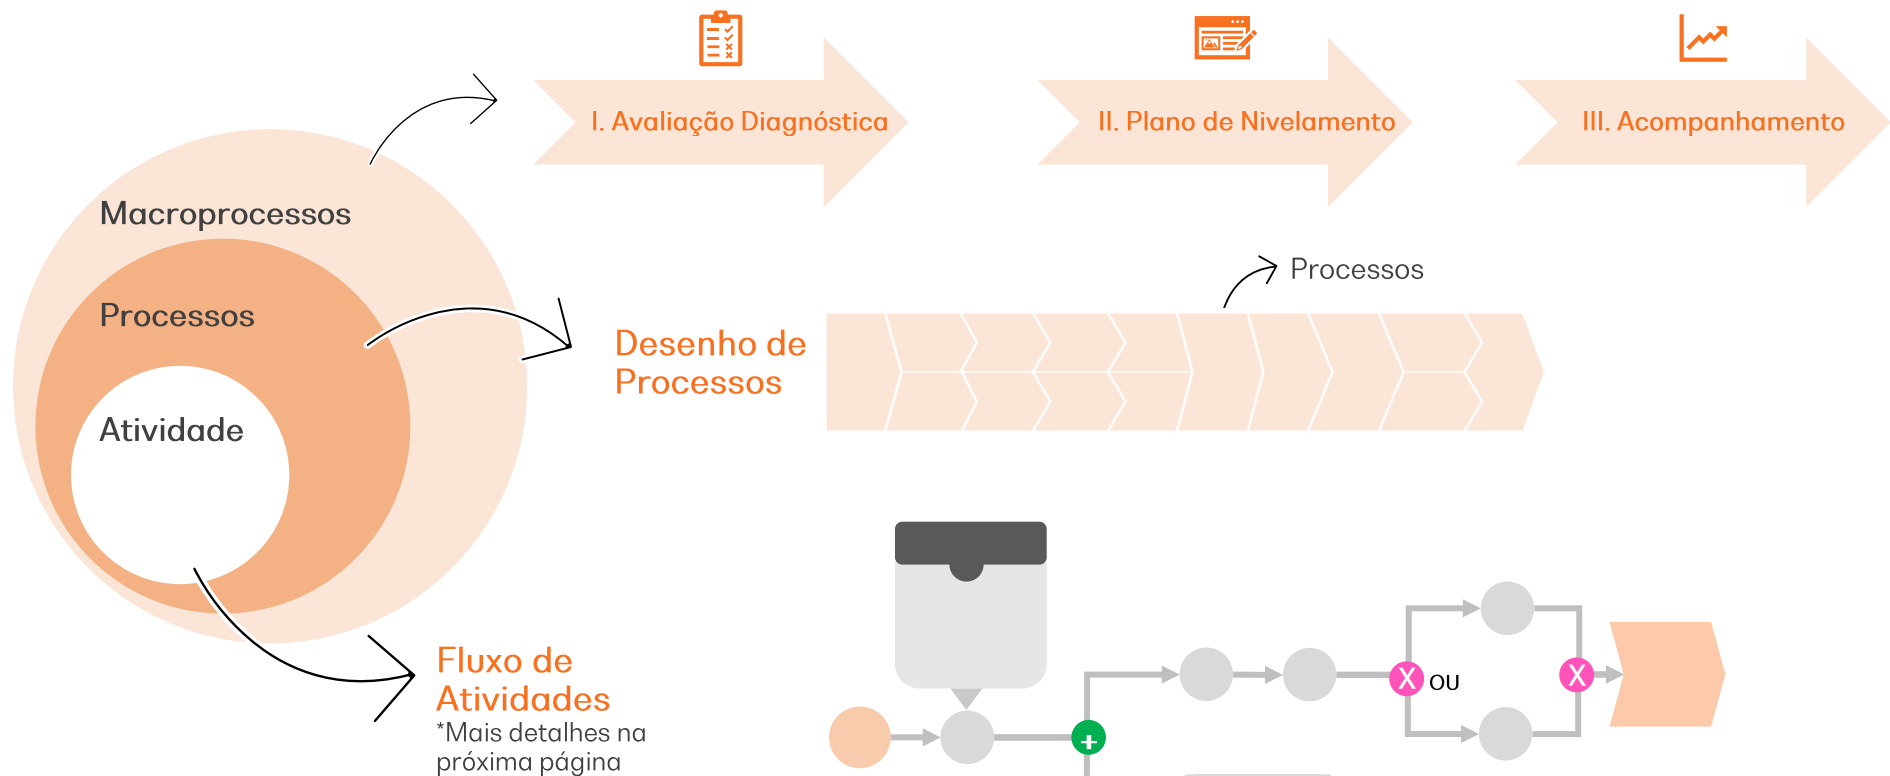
I. Avaliação Diagnóstica

II. Plano de Nivelamento

III. Acompanhamento

Macroprocessos

Processos

Atividade

Processos

Desenho de Processos

Fluxo de Atividades

*Mais detalhes na próxima página

+

X

OU

X